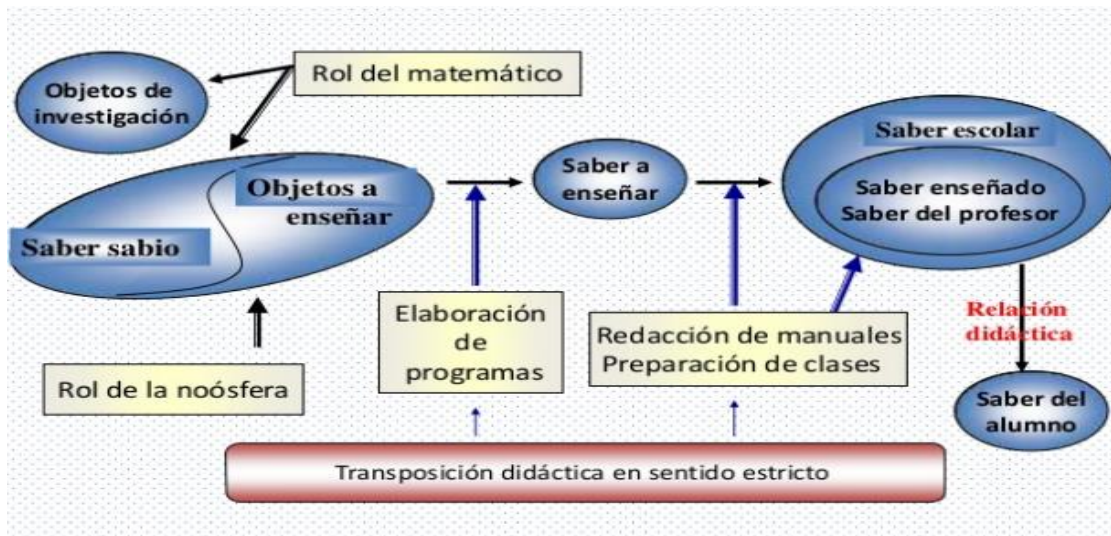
Objetos de investigación

Rol del matemático

Objetos a enseñar

Saber sabio

Saber a enseñar

Saber escolar

Saber enseñado
Saber del profesor

Relación didáctica

Saber del alumno

Rol de la noósfera

Elaboración de programas

Redacción de manuales
Preparación de clases

Transposición didáctica en sentido estricto